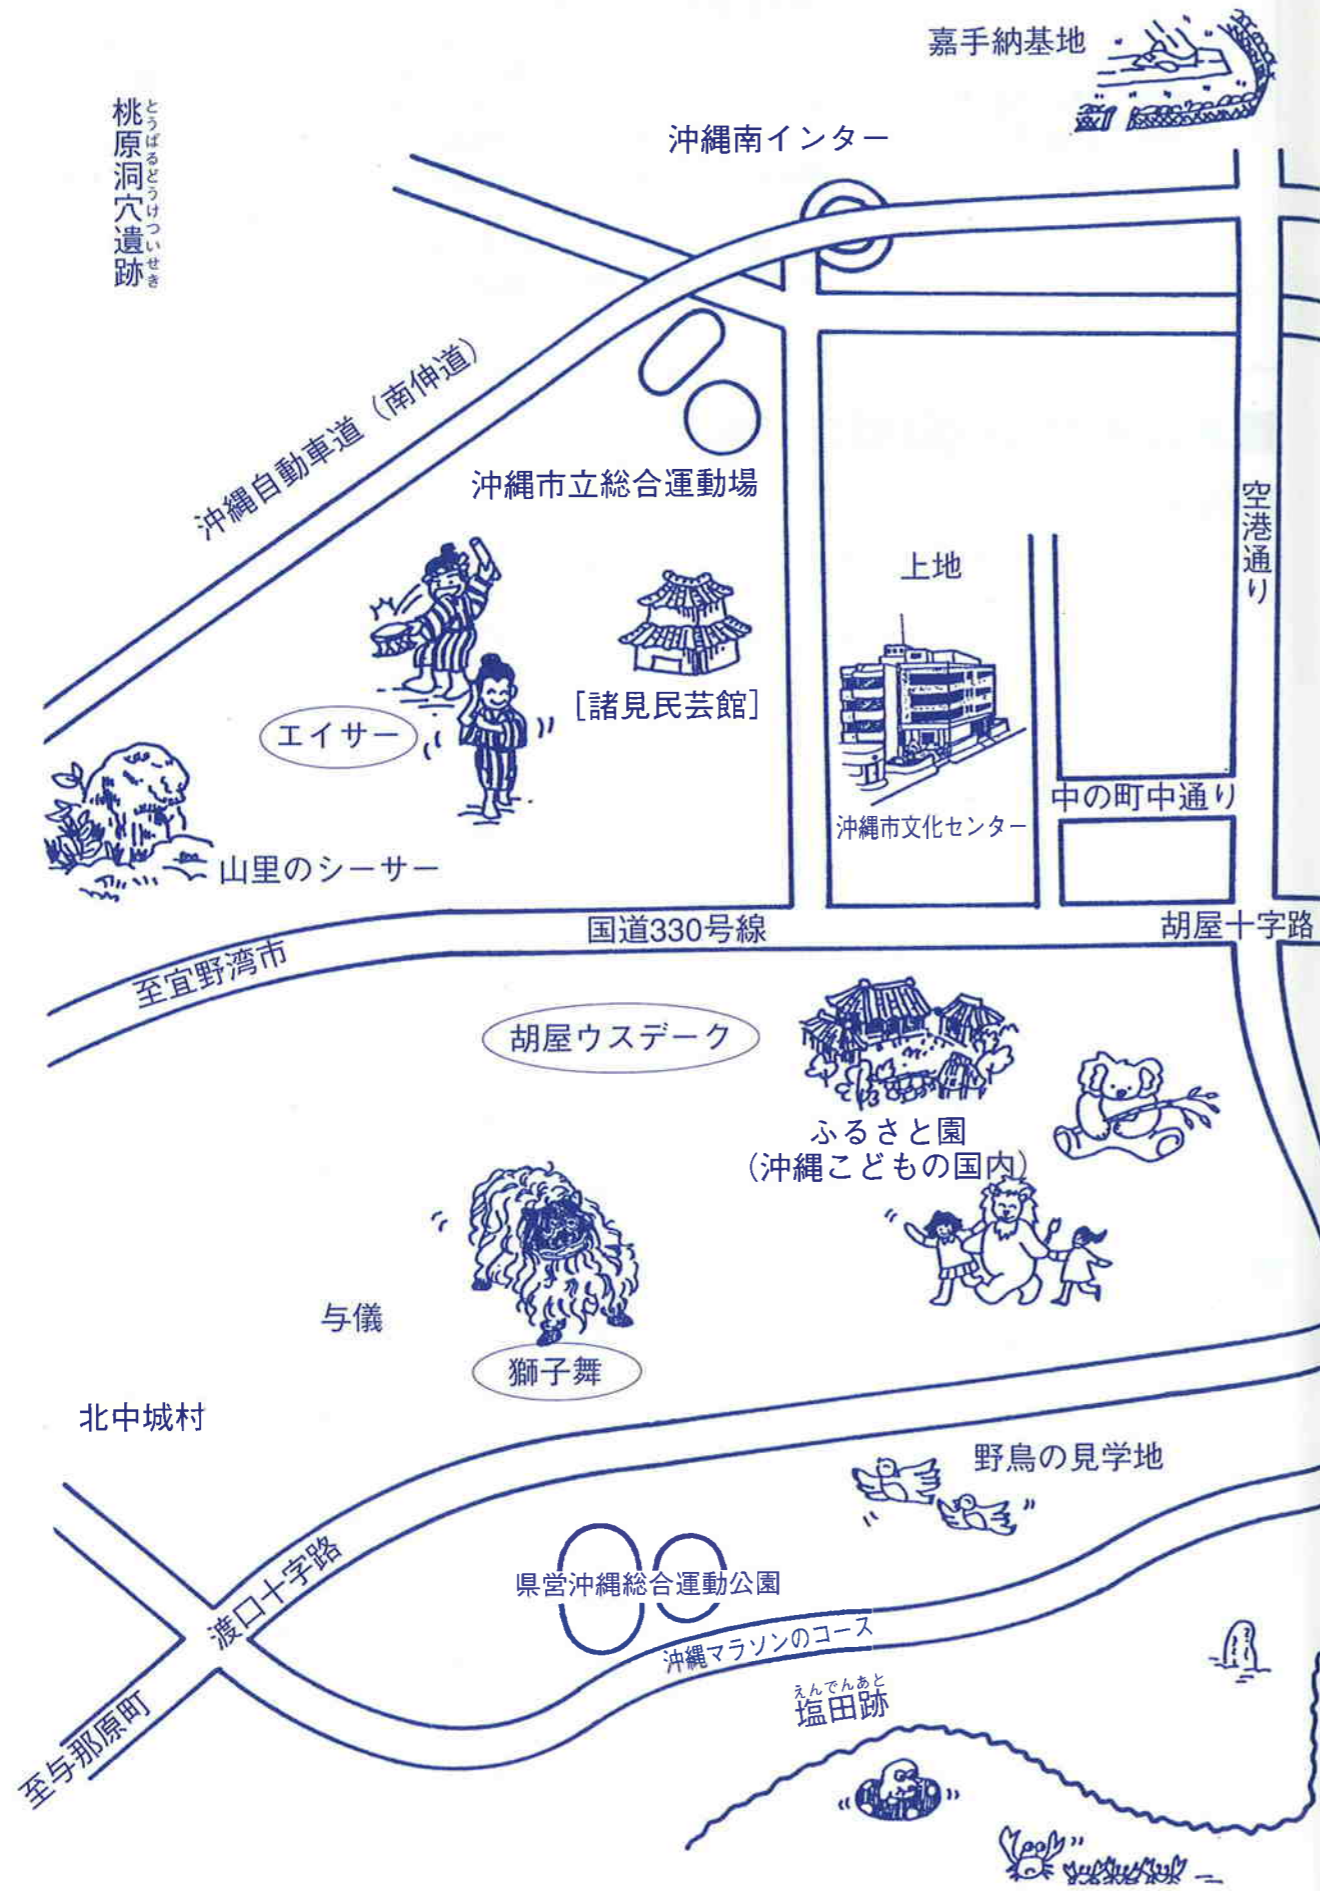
嘉手納基地

桃原洞穴遺跡（とうばるどうけついせき）

沖縄南インター

沖縄自動車道（南伸道）

沖縄市立総合運動場

空港通り

上地

［諸見民芸館］

エイサー

中の町中通り

沖縄市文化センター

山里のシーサー

国道330号線

胡屋十字路

至宜野湾市

胡屋ウスデーク

ふるさと園
（沖縄こどもの国内）

与儀

獅子舞

北中城村

野鳥の見学地

渡口十字路

県営沖縄総合運動公園

沖縄マラソンのコース

塩田跡（えんでんあと）

至与那原町